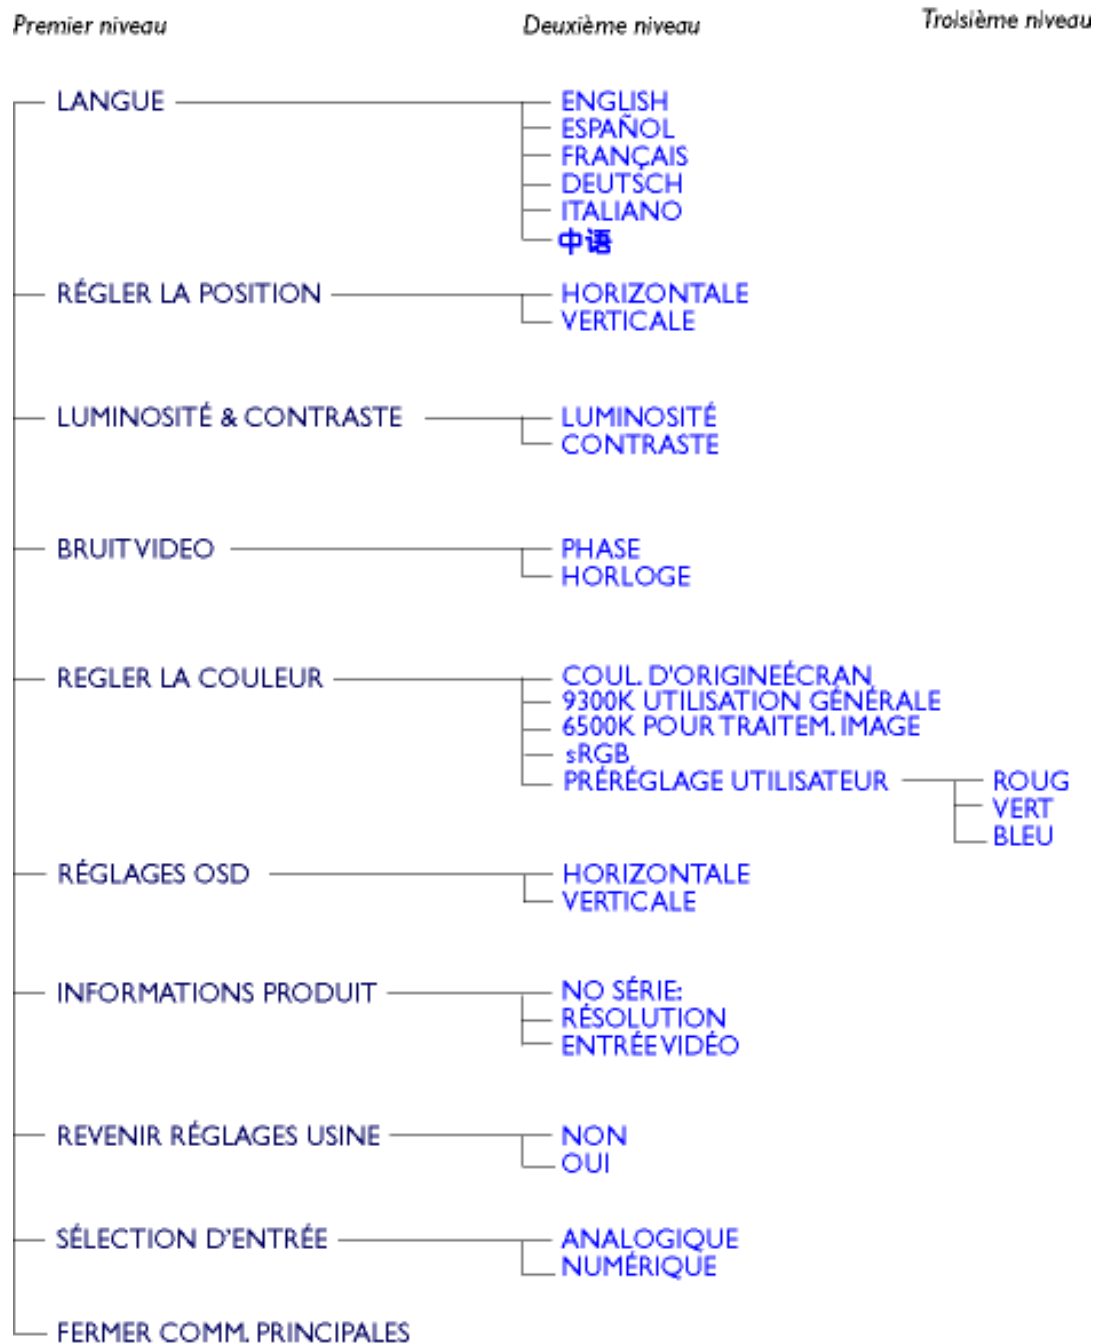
Premier niveau

Deuxième niveau

Troisième niveau

LANGUE
ENGLISH
ESPAÑOL
FRANÇAIS
DEUTSCH
ITALIANO
中语

RÉGLER LA POSITION
HORIZONTALE
VERTICALE

LUMINOSITÉ & CONTRASTE
LUMINOSITÉ
CONTRASTE

BRUIT VIDEO
PHASE
HORLOGE

REGLER LA COULEUR
COUL. D'ORIGINEÉCRAN
9300K UTILISATION GÉNÉRALE
6500K POUR TRAITEM. IMAGE
sRGB
PRÉRÉGLAGE UTILISATEUR
ROUG
VERT
BLEU

RÉGLAGES OSD
HORIZONTALE
VERTICALE

INFORMATIONS PRODUIT
NO SÉRIE:
RÉSOLUTION
ENTRÉE VIDÉO

REVENIR RÉGLAGES USINE
NON
OUI

SÉLECTION D'ENTRÉE
ANALOGIQUE
NUMÉRIQUE

FERMER COMM. PRINCIPALES